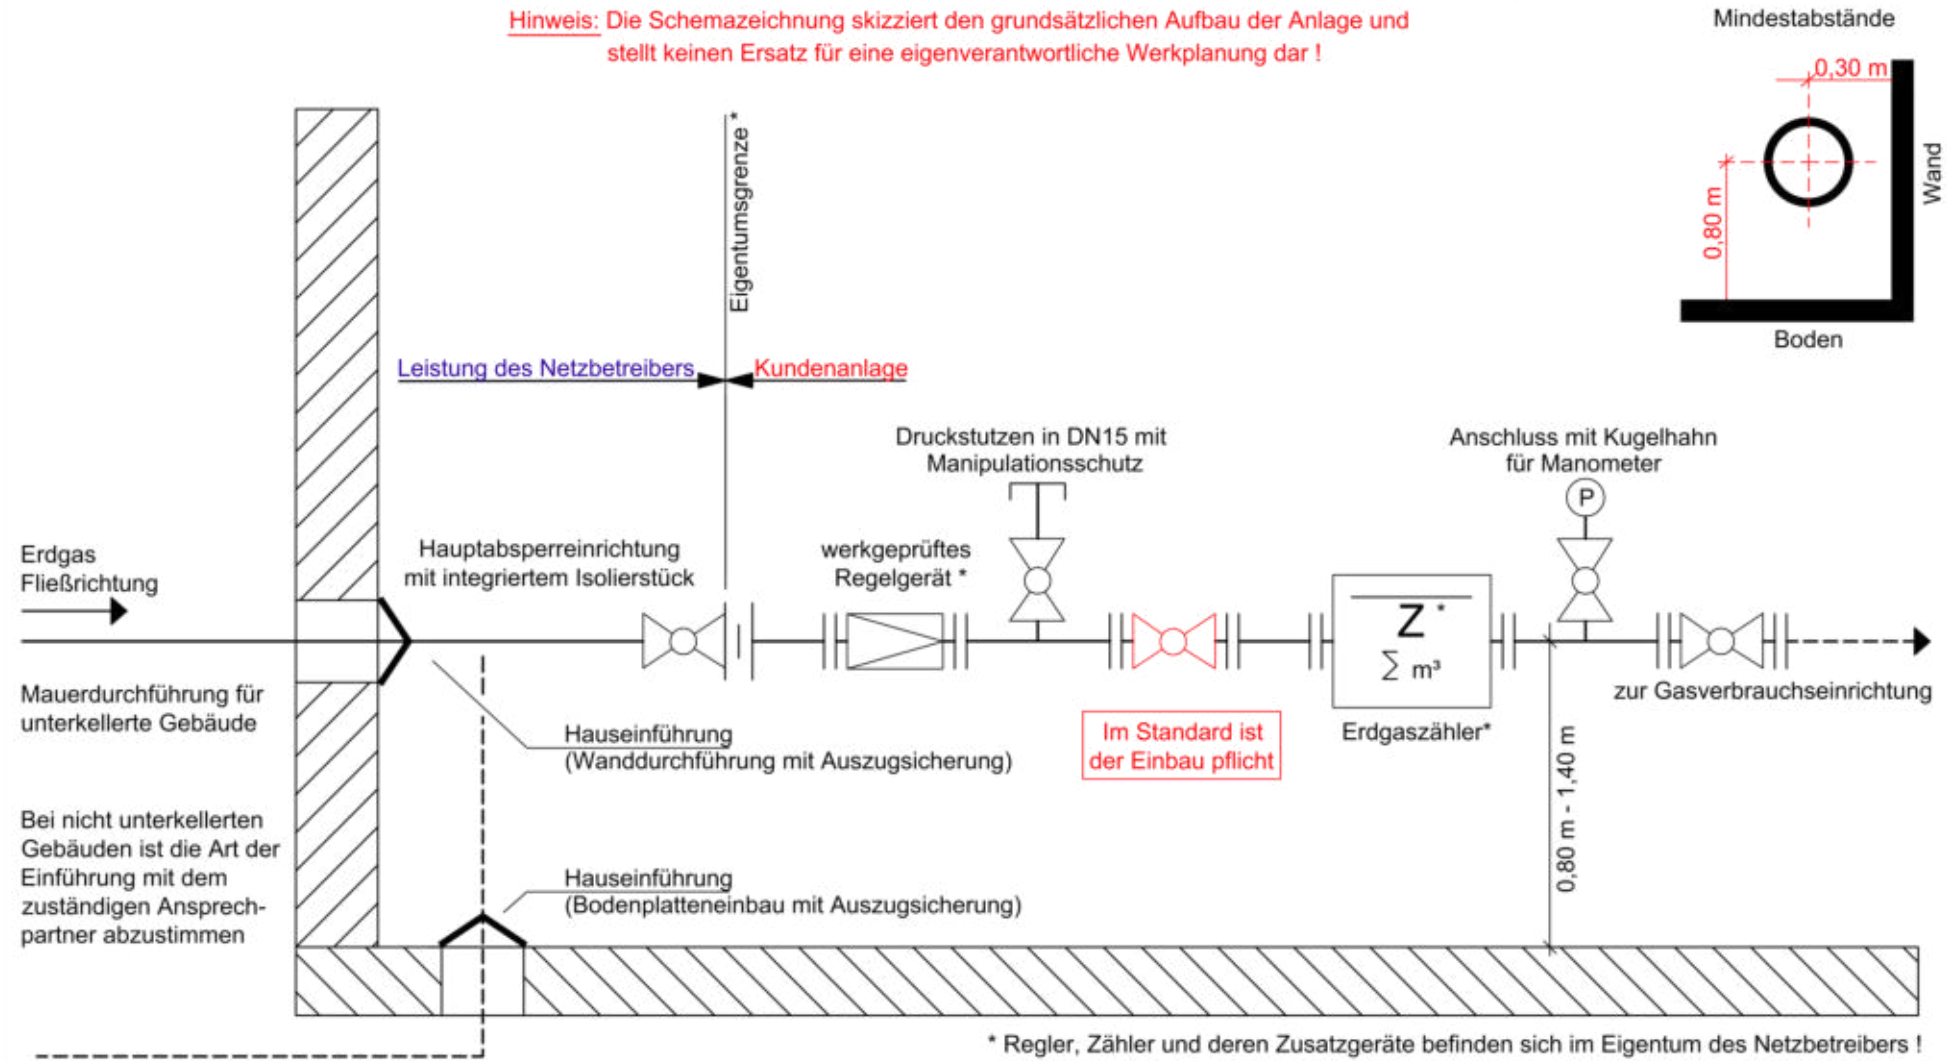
Hinweis: Die Schemazeichnung skizziert den grundsätzlichen Aufbau der Anlage und stellt keinen Ersatz für eine eigenverantwortliche Werkplanung dar !

Mindestabstände

0,30 m

0,80 m

Wand

Boden

Eigentumsgrenze *

Leistung des Netzbetreibers

Kundenanlage

Druckstutzen in DN15 mit Manipulationsschutz

Anschluss mit Kugelhahn für Manometer

P

Erdgas Fließrichtung

Hauptabsperreinrichtung mit integriertem Isolierstück

werkgeprüftes Regelgerät *

Z *

$\sum$ m³

Mauerdurchführung für unterkellerte Gebäude

zur Gasverbrauchseinrichtung

Hauseinführung (Wanddurchführung mit Auszugsicherung)

Im Standard ist der Einbau pflicht

Erdgaszähler*

0,80 m - 1,40 m

Bei nicht unterkellerten Gebäuden ist die Art der Einführung mit dem zuständigen Ansprechpartner abzustimmen

Hauseinführung (Bodenplatteneinbau mit Auszugsicherung)

* Regler, Zähler und deren Zusatzgeräte befinden sich im Eigentum des Netzbetreibers !